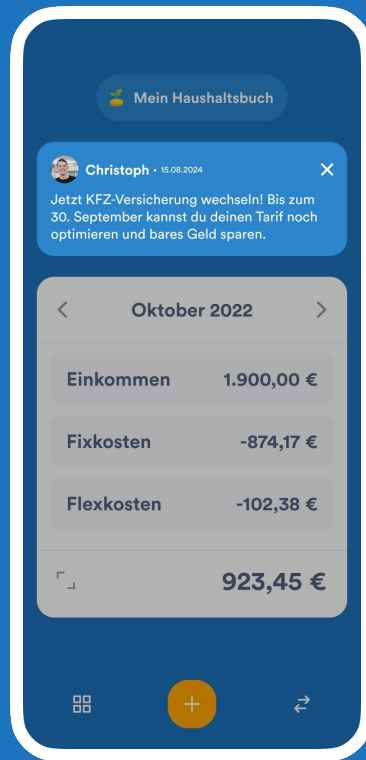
Mein Haushaltsbuch

Christoph • 15.08.2024

Jetzt KFZ-Versicherung wechseln! Bis zum 30. September kannst du deinen Tarif noch optimieren und bares Geld sparen.

Oktober 2022

Einkommen 1.900,00 €

Fixkosten -874,17 €

Flexkosten -102,38 €

923,45 €